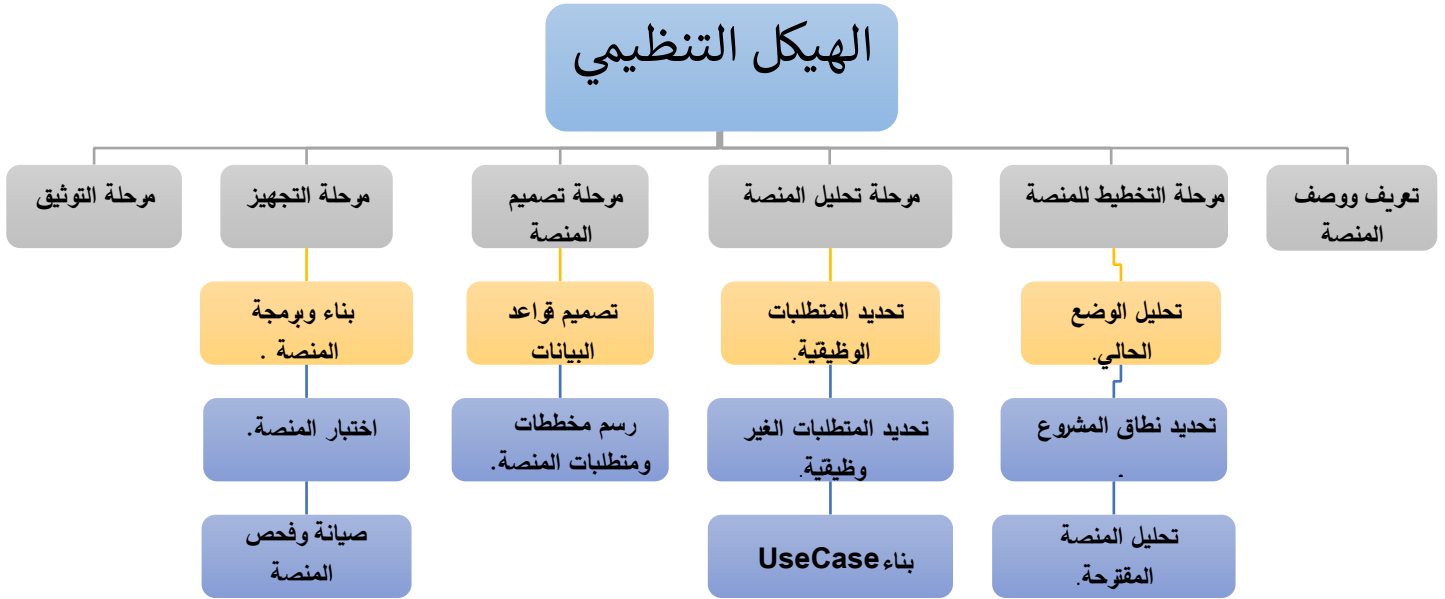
الهيكل التنظيمي

تعريف ووصف المنصة

مرحلة التخطيط للمنصة

تحليل الوضع الحالي.

تحديد نطاق المشروع .

تحليل المنصة المقترحة.

مرحلة تحليل المنصة

تحديد المتطلبات الوظيفية.

تحديد المتطلبات الغير وظيفية.

بناء UseCase

مرحلة تصميم المنصة

تصميم قواعد البيانات

رسم مخططات ومتطلبات المنصة.

مرحلة التجهيز

بناء وبرمجة المنصة .

اختبار المنصة.

صيانة وفحص المنصة

مرحلة التوثيق